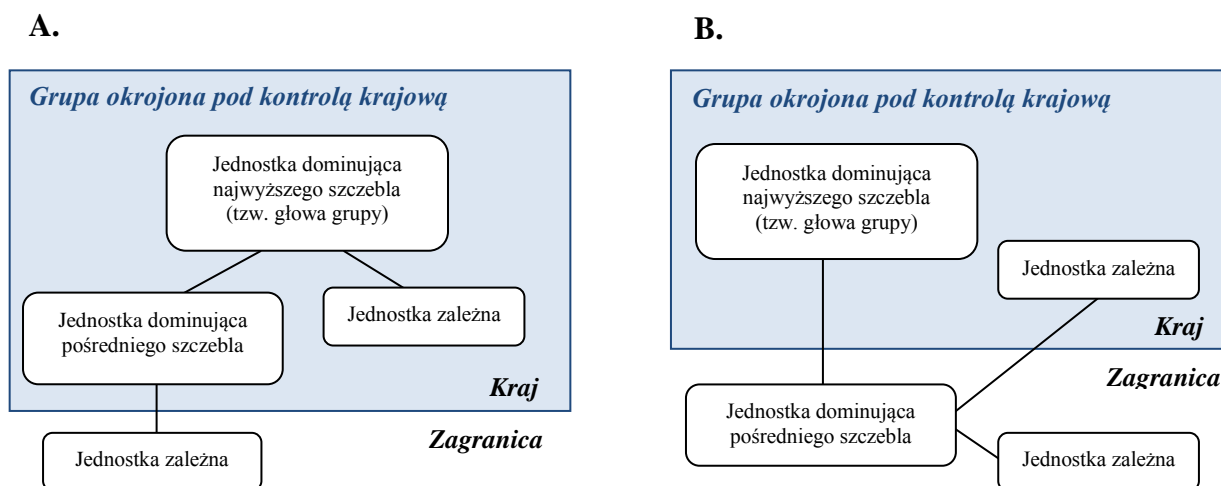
A.

Grupa okrojona pod kontrolą krajową

Jednostka dominująca najwyższego szczebla (tzw. głowa grupy)

Jednostka dominująca pośredniego szczebla

Jednostka zależna

Kraj

Zagranica

Jednostka zależna

B.

Grupa okrojona pod kontrolą krajową

Jednostka dominująca najwyższego szczebla (tzw. głowa grupy)

Jednostka zależna

Kraj

Zagranica

Jednostka dominująca pośredniego szczebla

Jednostka zależna